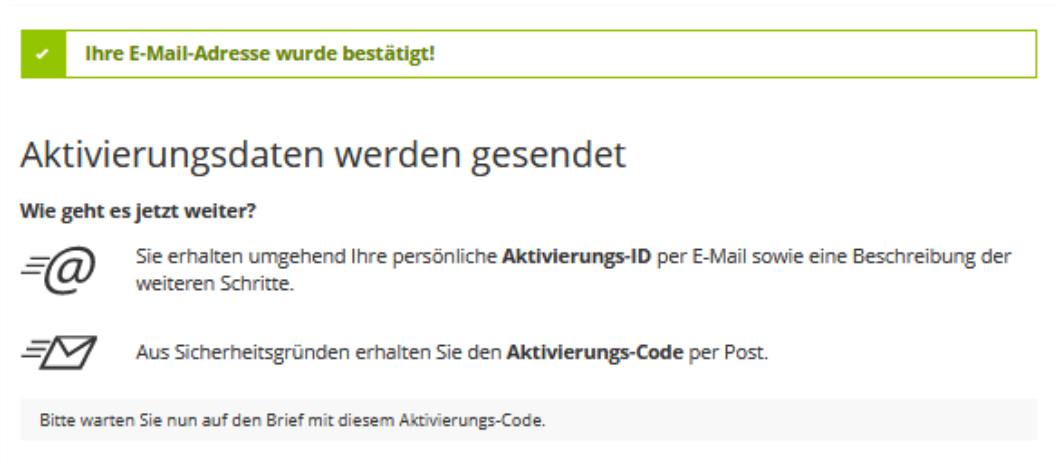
Ihre E-Mail-Adresse wurde bestätigt!

Aktivierungsdaten werden gesendet

Wie geht es jetzt weiter?

Sie erhalten umgehend Ihre persönliche Aktivierungs-ID per E-Mail sowie eine Beschreibung der weiteren Schritte.

Aus Sicherheitsgründen erhalten Sie den Aktivierungs-Code per Post.

Bitte warten Sie nun auf den Brief mit diesem Aktivierungs-Code.